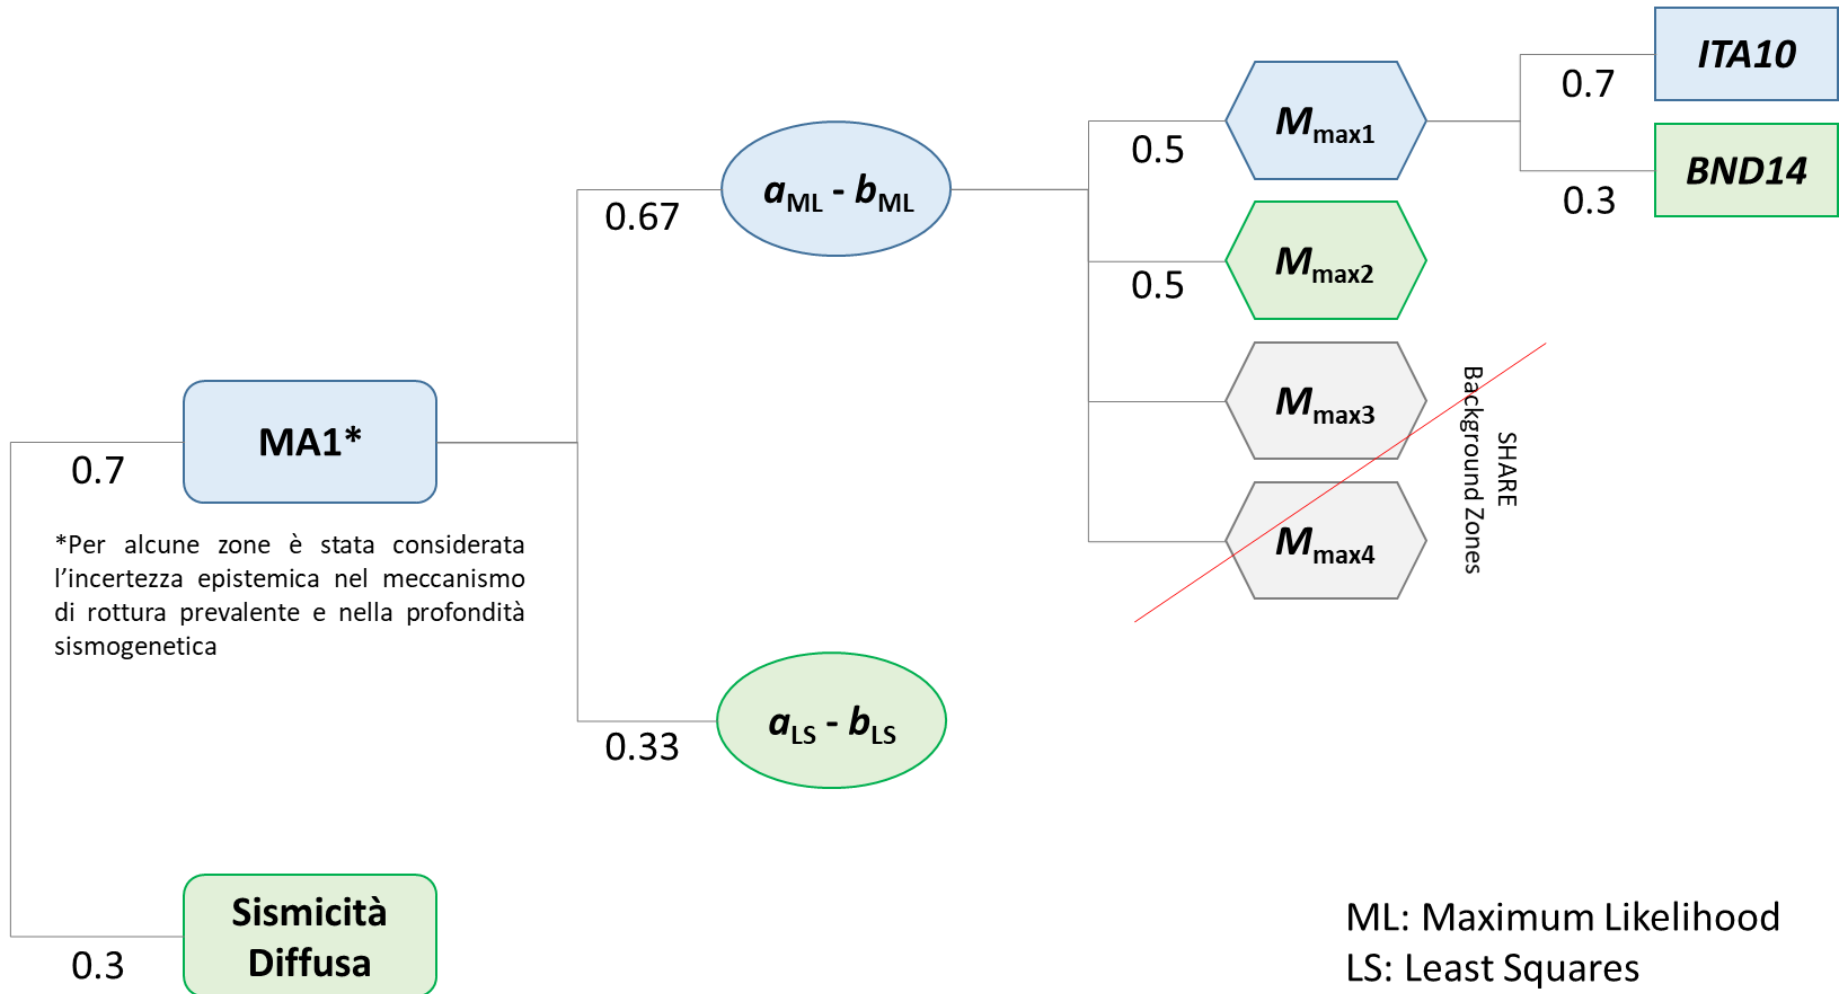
0.7

MA1*

*Per alcune zone è stata considerata l'incertezza epistemica nel meccanismo di rottura prevalente e nella profondità sismogenetica

0.3

Sismicità Diffusa

0.67

$a_{ML}$ - $b_{ML}$

0.33

$a_{LS}$ - $b_{LS}$

0.5

$M_{max1}$

0.5

$M_{max2}$

$M_{max3}$

$M_{max4}$

SHARE Background Zones

0.7

ITA10

0.3

BND14

ML: Maximum Likelihood
LS: Least Squares